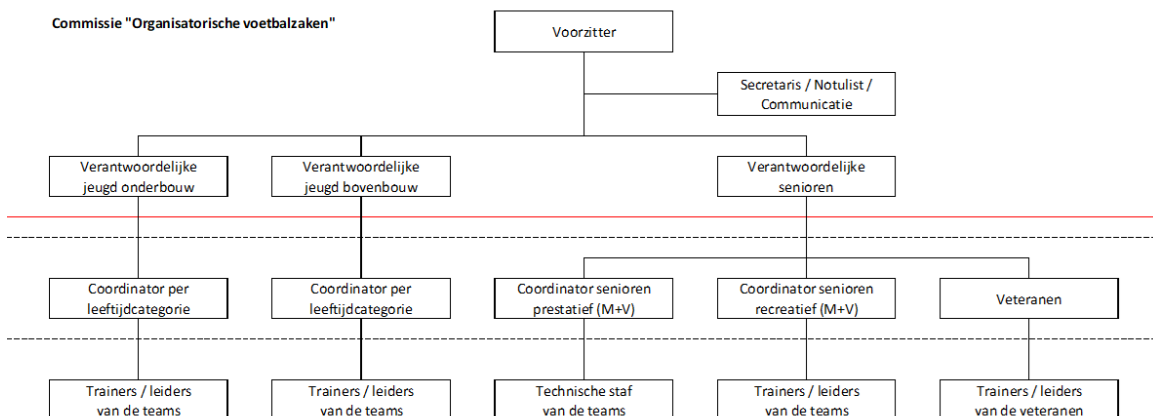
Commissie "Organisatorische voetbalzaken"

Voorzitter

Secretaris / Notulist / Communicatie

Verantwoordelijke jeugd onderbouw

Verantwoordelijke jeugd bovenbouw

Verantwoordelijke senioren

Coordinator per leeftijdcategorie

Coordinator per leeftijdcategorie

Coordinator senioren prestatief (M+V)

Coordinator senioren recreatief (M+V)

Veteranen

Trainers / leiders van de teams

Trainers / leiders van de teams

Technische staf van de teams

Trainers / leiders van de teams

Trainers / leiders van de veteranen